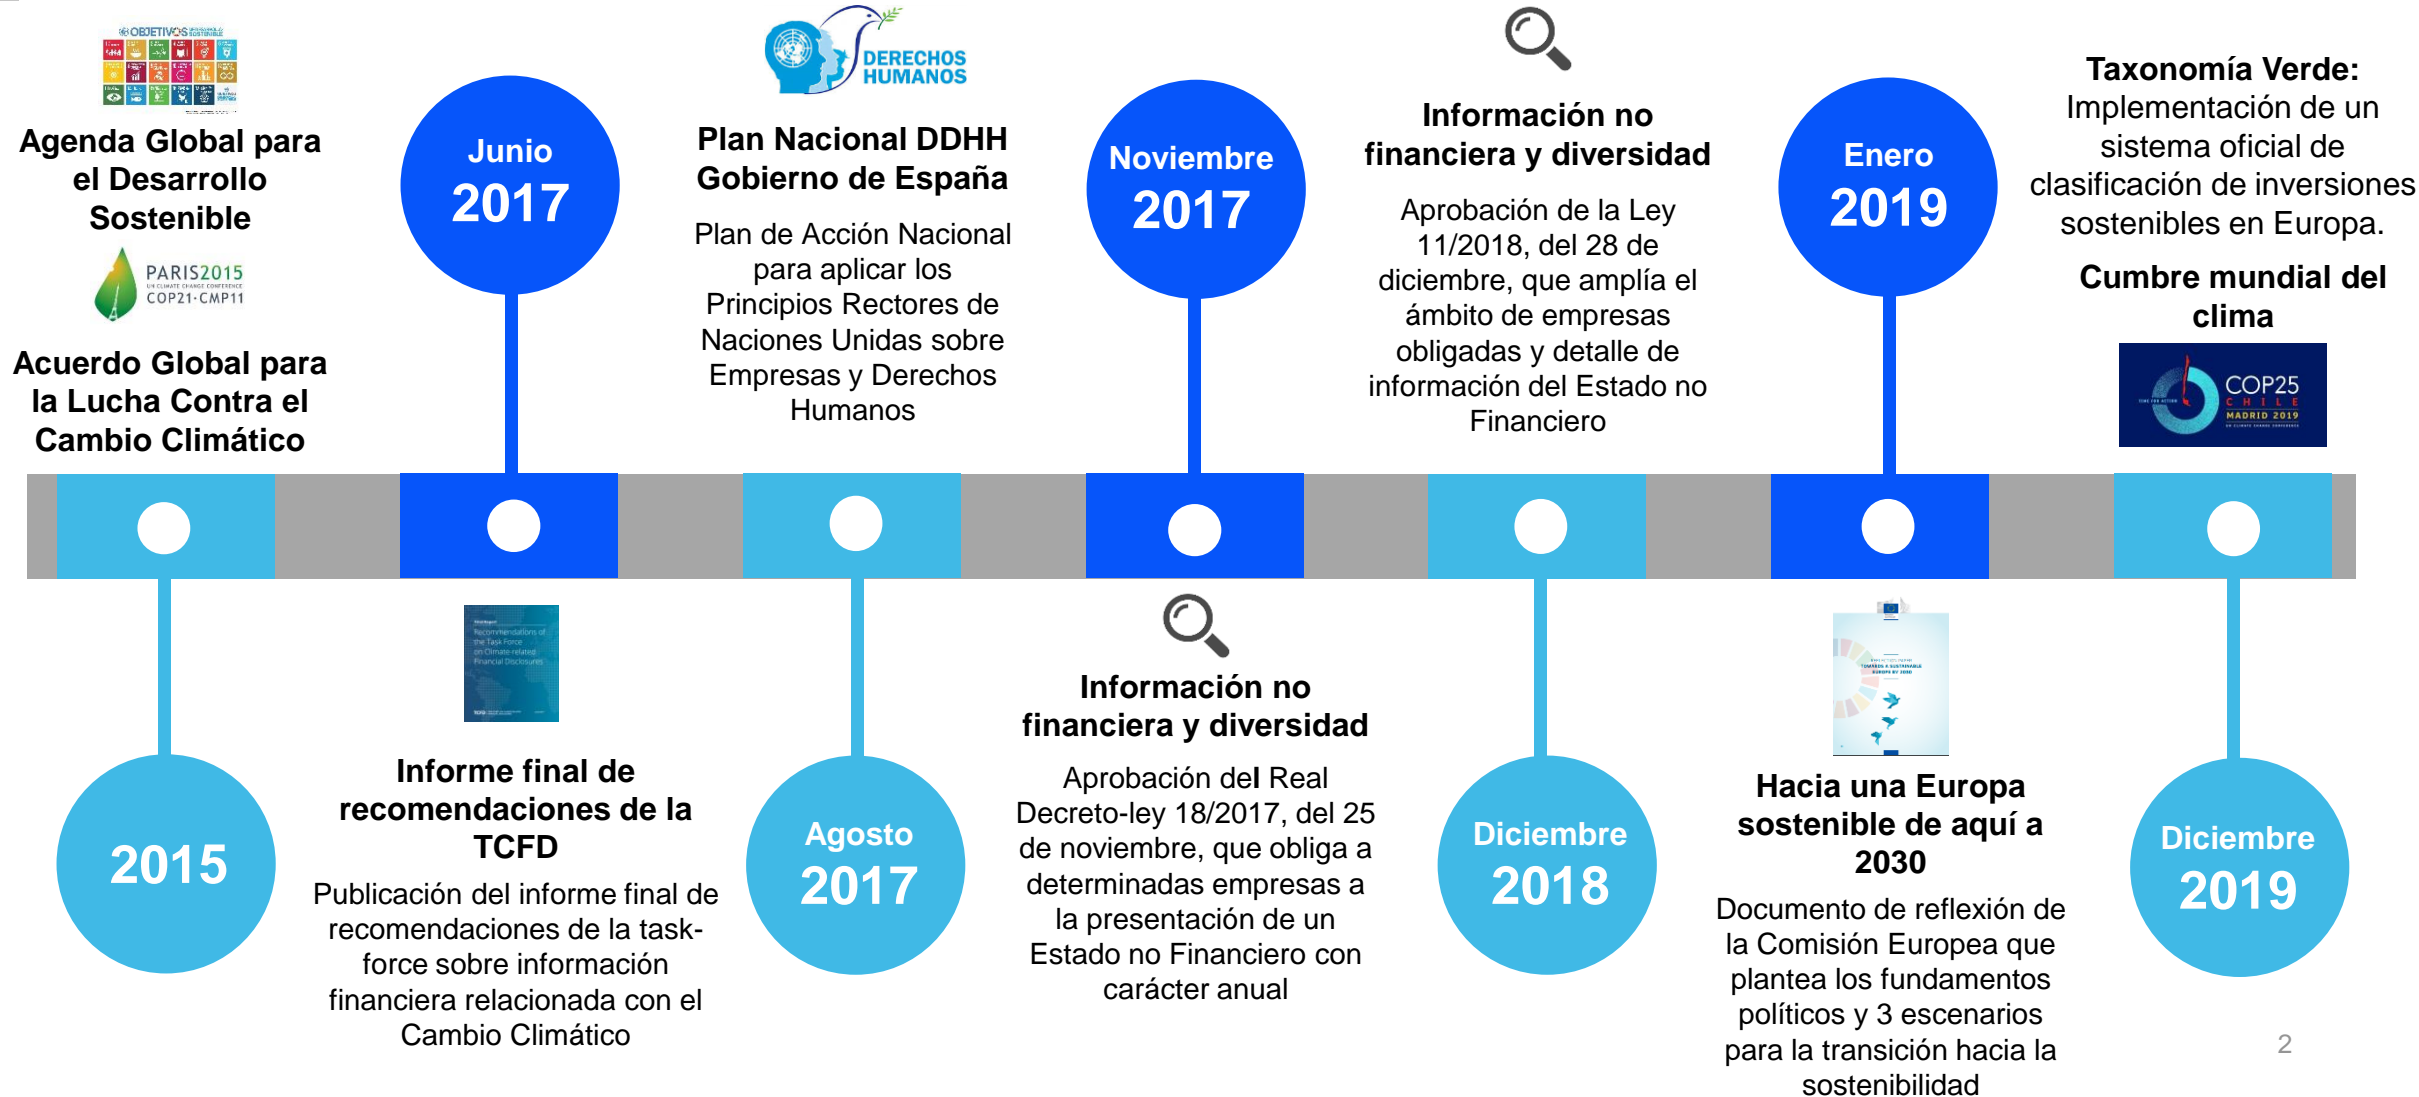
OBJETIVOS DE DESARROLLO SOSTENIBLE

Agenda Global para el Desarrollo Sostenible

PARIS2015 UN CLIMATE CHANGE CONFERENCE COP21·CMP11

Acuerdo Global para la Lucha Contra el Cambio Climático

2015

Junio 2017

Informe final de recomendaciones de la TCFD

Publicación del informe final de recomendaciones de la task-force sobre información financiera relacionada con el Cambio Climático

DERECHOS HUMANOS

Plan Nacional DDHH Gobierno de España

Plan de Acción Nacional para aplicar los Principios Rectores de Naciones Unidas sobre Empresas y Derechos Humanos

Agosto 2017

Noviembre 2017

Información no financiera y diversidad

Aprobación del Real Decreto-ley 18/2017, del 25 de noviembre, que obliga a determinadas empresas a la presentación de un Estado no Financiero con carácter anual

Información no financiera y diversidad

Aprobación de la Ley 11/2018, del 28 de diciembre, que amplía el ámbito de empresas obligadas y detalle de información del Estado no Financiero

Diciembre 2018

Enero 2019

Hacia una Europa sostenible de aquí a 2030

Documento de reflexión de la Comisión Europea que plantea los fundamentos políticos y 3 escenarios para la transición hacia la sostenibilidad

Taxonomía Verde: Implementación de un sistema oficial de clasificación de inversiones sostenibles en Europa.

Cumbre mundial del clima

COP25 CHILE MADRID 2019

Diciembre 2019

2